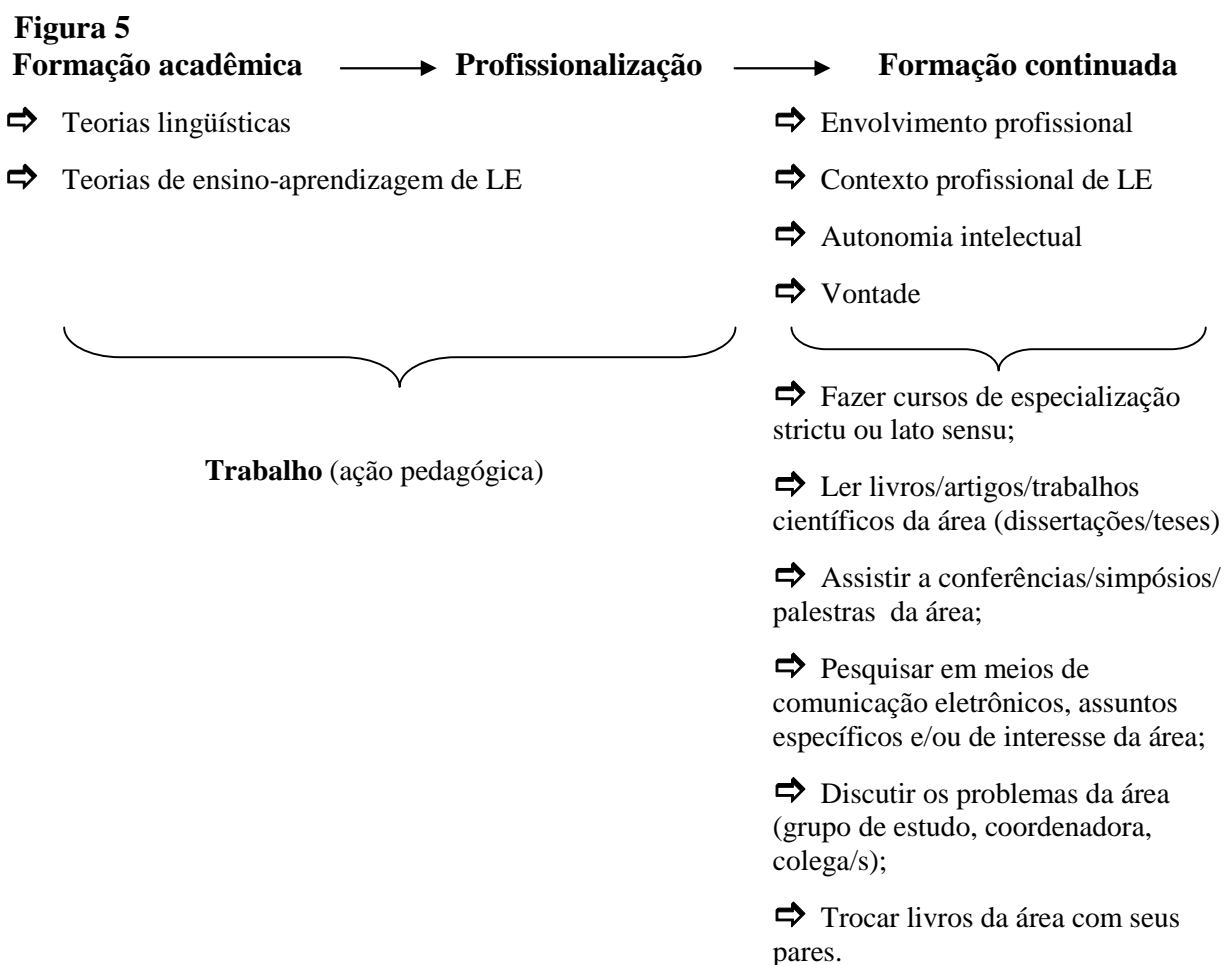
Figura 5
Formação acadêmica → Profissionalização → Formação continuada

⇨ Teorias lingüísticas

⇨ Teorias de ensino-aprendizagem de LE

Trabalho (ação pedagógica)

⇨ Envolvimento profissional

⇨ Contexto profissional de LE

⇨ Autonomia intelectual

⇨ Vontade

⇨ Fazer cursos de especialização strictu ou lato sensu;

⇨ Ler livros/artigos/trabalhos científicos da área (dissertações/teses)

⇨ Assistir a conferências/simpósios/ palestras da área;

⇨ Pesquisar em meios de comunicação eletrônicos, assuntos específicos e/ou de interesse da área;

⇨ Discutir os problemas da área (grupo de estudo, coordenadora, colega/s);

⇨ Trocar livros da área com seus pares.